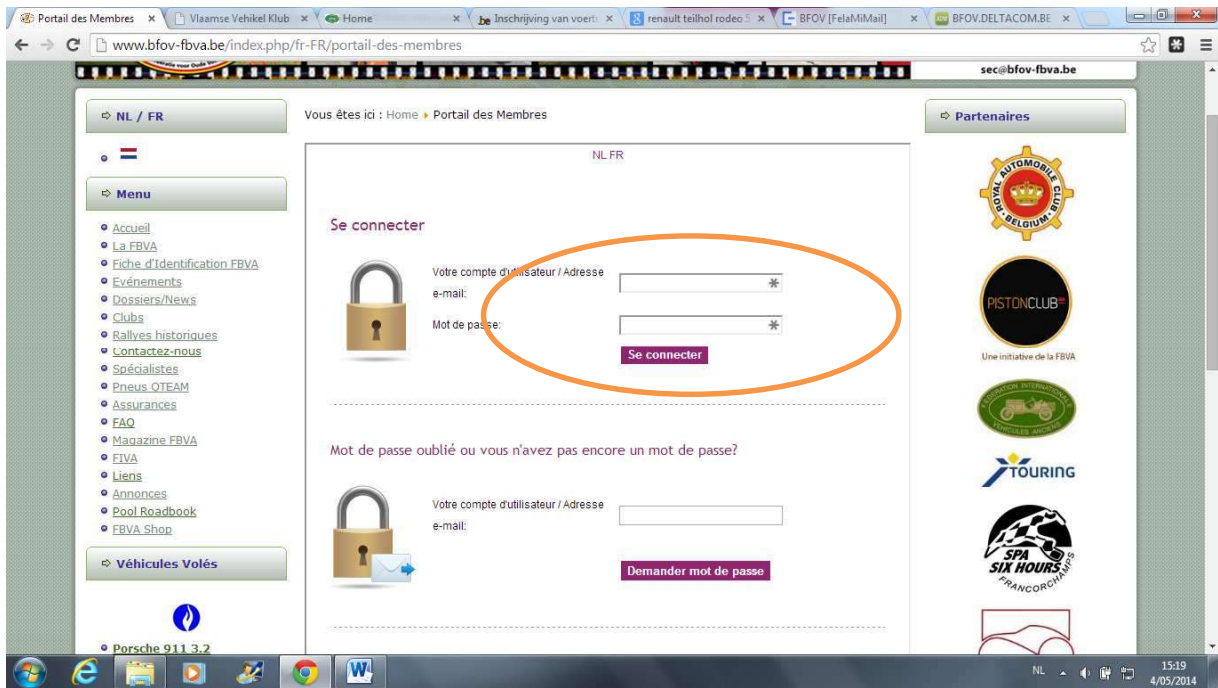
Portail des Membres × | Vlaamse Vehikel Klub × | Home × | Inschrijving van voert × | renault teilhol rodeo 5 × | BFOV [FelaMiMail] × | BFOV.DELTACOM.BE ×

www.bfov-fbva.be/index.php/fr-FR/portail-des-membres

sec@bfov-fbva.be

NL / FR

Menu

- Accueil
- La FBVA
- Fiche d'Identification FBVA
- Evénements
- Dossiers/News
- Clubs
- Rallyes historiques
- Contactez-nous
- Spécialistes
- Pneus OTEAM
- Assurances
- FAQ
- Magazine FBVA
- FIVA
- Liens
- Annonces
- Pool Roadbook
- FBVA Shop

Véhicules Volés

- Porsche 911 3.2

Vous êtes ici : Home ▸ Portail des Membres

NL FR

Se connecter

Votre compte d'utilisateur / Adresse e-mail: *

Mot de passe: *

Se connecter

Mot de passe oublié ou vous n'avez pas encore un mot de passe?

Votre compte d'utilisateur / Adresse e-mail:

Demander mot de passe

Partenaires

ROYAL AUTOMOBILE CLUB BELGIUM

PISTONCLUB

Une initiative de la FBVA

FÉDÉRATION INTERNATIONALE DES VÉHICULES ANCIENS

TOURING

SPA SIX HOURS FRANCORCHAMPS

NL 15:19 4/05/2014